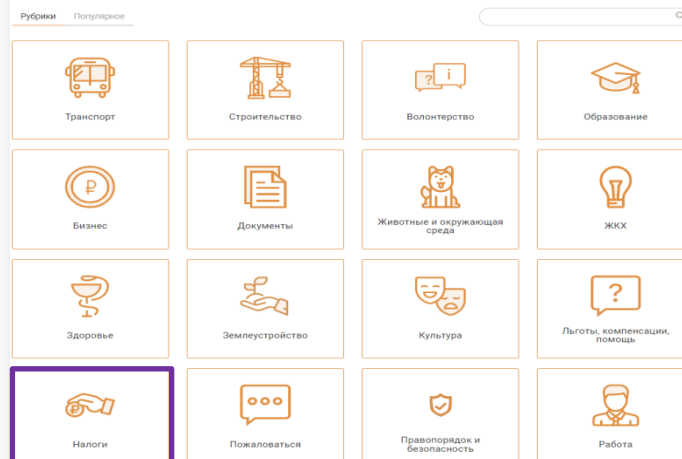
Рубрики Популярное

Транспорт

Строительство

Волонтерство

Образование

Бизнес

Документы

Животные и окружающая среда

ЖКХ

Здоровье

Землеустройство

Культура

Льготы, компенсации, помощь

Налоги

Пожаловаться

Правопорядок и безопасность

Работа